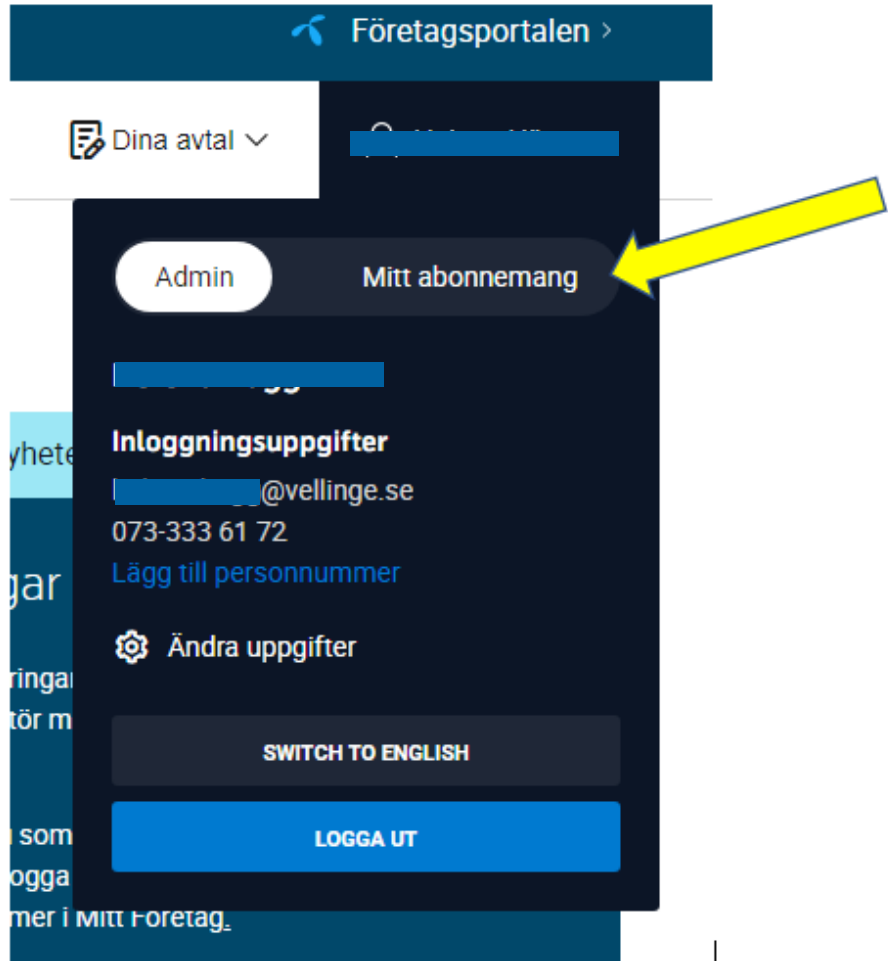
Företagsportalen ›

Dina avtal

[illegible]

Admin

Mitt abonnemang

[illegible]

Inloggningsuppgifter

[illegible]@vellinge.se
073-333 61 72
Lägg till personnummer

Ändra uppgifter

SWITCH TO ENGLISH

LOGGA UT

yhete

gar

ringar
tör m

som
ogga
mer i Mitt Företag.